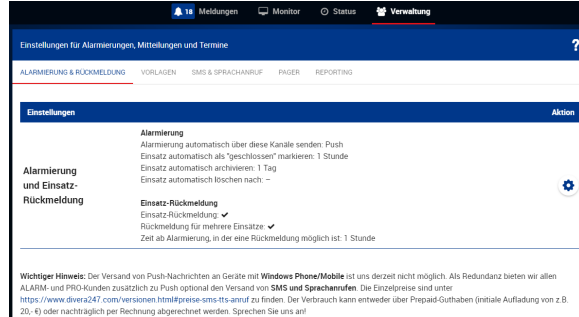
18 Meldungen Monitor Status Verwaltung

Einstellungen für Alarmierungen, Mitteilungen und Termine

?

ALARMIERUNG & RÜCKMELDUNG VORLAGEN SMS & SPRACHANRUF PAGER REPORTING

| Einstellungen | | Aktion |
|---|---|---|
| Alarmierung und Einsatz-Rückmeldung | **Alarmierung**<br>Alarmierung automatisch über diese Kanäle senden: Push<br>Einsatz automatisch als "geschlossen" markieren: 1 Stunde<br>Einsatz automatisch archivieren: 1 Tag<br>Einsatz automatisch löschen nach: –<br><br>**Einsatz-Rückmeldung**<br>Einsatz-Rückmeldung: ✔<br>Rückmeldung für mehrere Einsätze: ✔<br>Zeit ab Alarmierung, in der eine Rückmeldung möglich ist: 1 Stunde | |

**Wichtiger Hinweis:** Der Versand von Push-Nachrichten an Geräte mit **Windows Phone/Mobile** ist uns derzeit nicht möglich. Als Redundanz bieten wir allen ALARM- und PRO-Kunden zusätzlich zu Push optional den Versand von **SMS und Sprachanrufen**. Die Einzelpreise sind unter https://www.divera247.com/versionen.html#preise-sms-tts-anruf zu finden. Der Verbrauch kann entweder über Prepaid-Guthaben (initiale Aufladung von z.B. 20,- €) oder nachträglich per Rechnung abgerechnet werden. Sprechen Sie uns an!